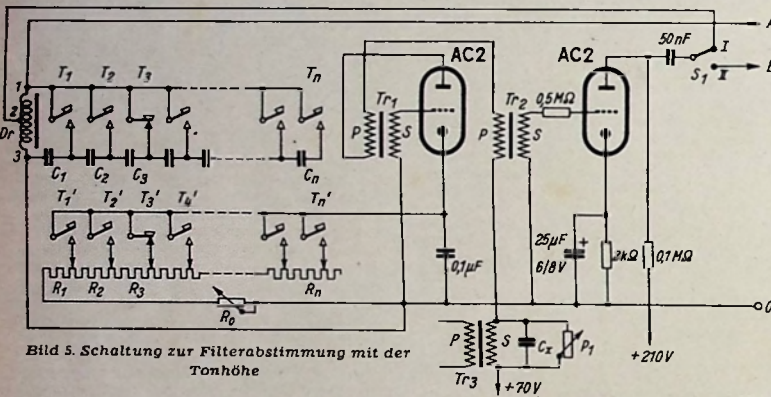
AC2
AC2
50nF
I
II
$S_1$
A
B
1
2
Dr
3
$T_1$
$T_2$
$T_3$
$T_n$
$C_1$
$C_2$
$C_3$
$C_n$
$T_1'$
$T_2'$
$T_3'$
$T_4'$
$T_n'$
$R_1$
$R_2$
$R_3$
$R_n$
$R_0$
$Tr_1$
P
S
$Tr_2$
P
S
0,5MΩ
0,1µF
25µF
6/8V
2kΩ
0,1MΩ
0
P
S
$Tr_3$
$C_x$
$P_1$
+210V
+70V
Bild 5. Schaltung zur Filterabstimmung mit der Tonhöhe